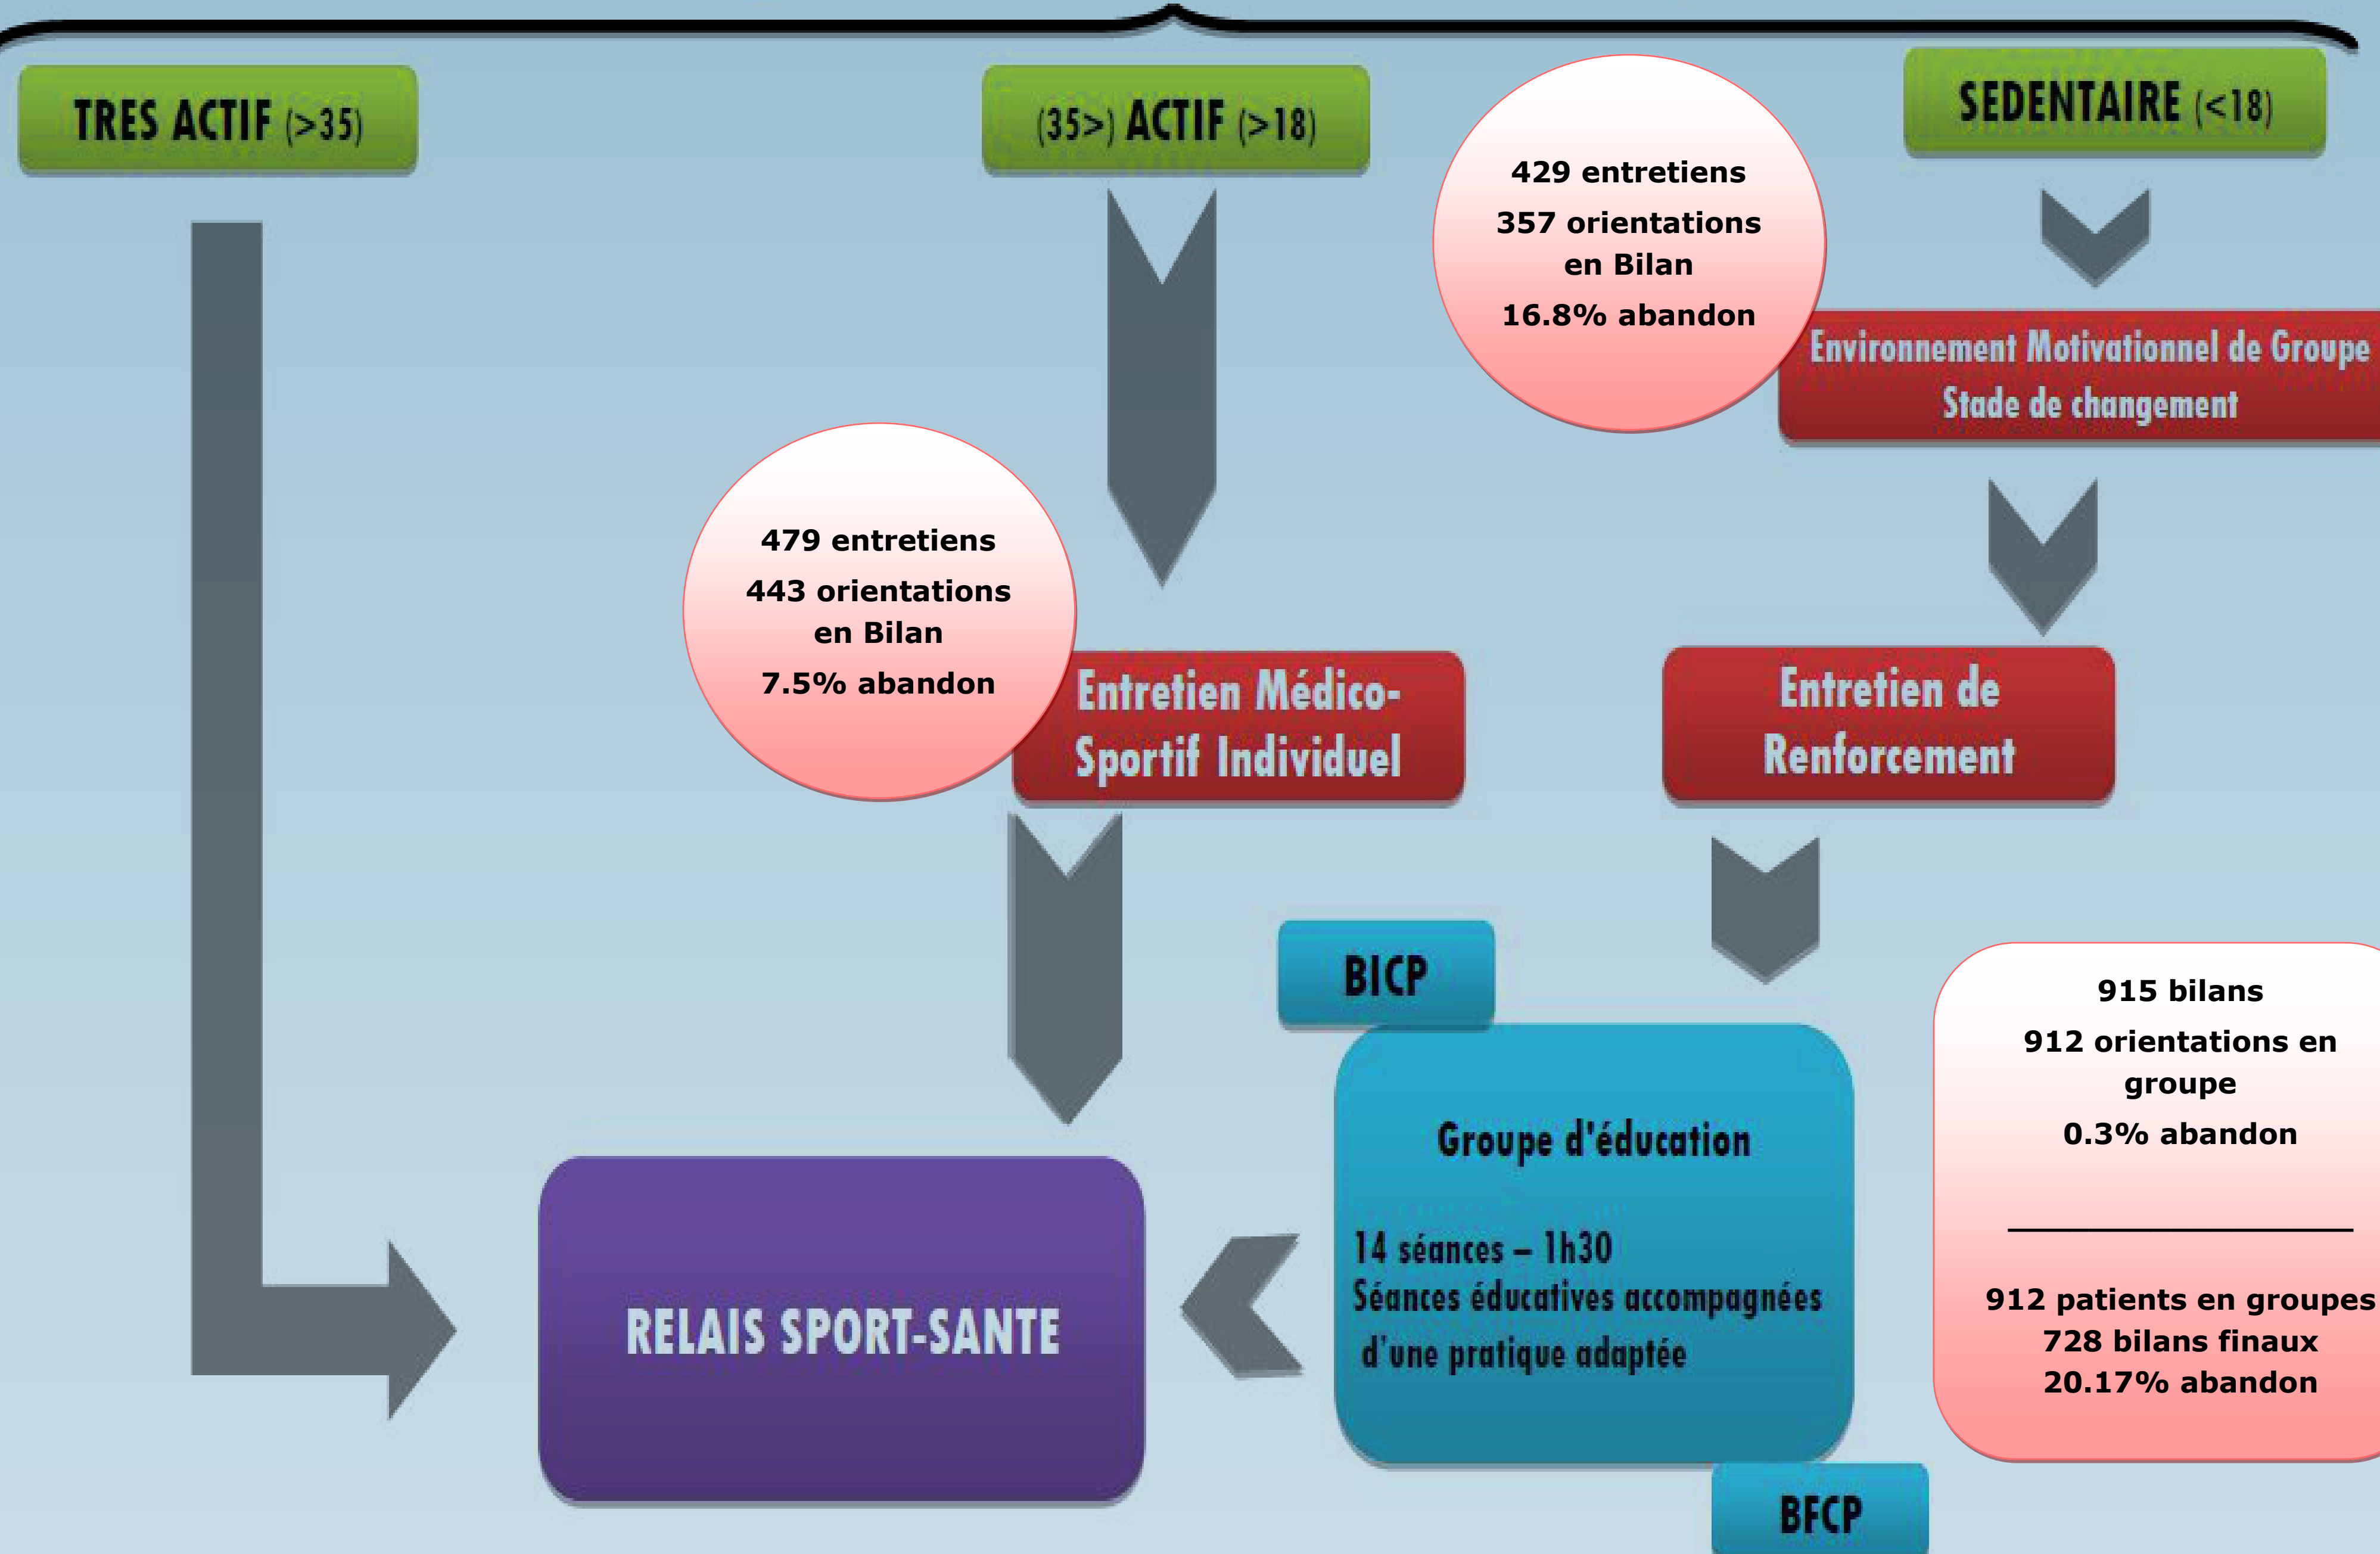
TRES ACTIF (>35)

(35>) ACTIF (>18)

429 entretiens
357 orientations en Bilan
16.8% abandon

SEDENTAIRE (<18)

Environnement Motivationnel de Groupe
Stade de changement

479 entretiens
443 orientations en Bilan
7.5% abandon

Entretien Médico-Sportif Individuel

Entretien de Renforcement

BICP

915 bilans
912 orientations en groupe
0.3% abandon

912 patients en groupes
728 bilans finaux
20.17% abandon

Groupe d'éducation

14 séances – 1h30
Séances éducatives accompagnées d'une pratique adaptée

RELAIS SPORT-SANTE

BFCP